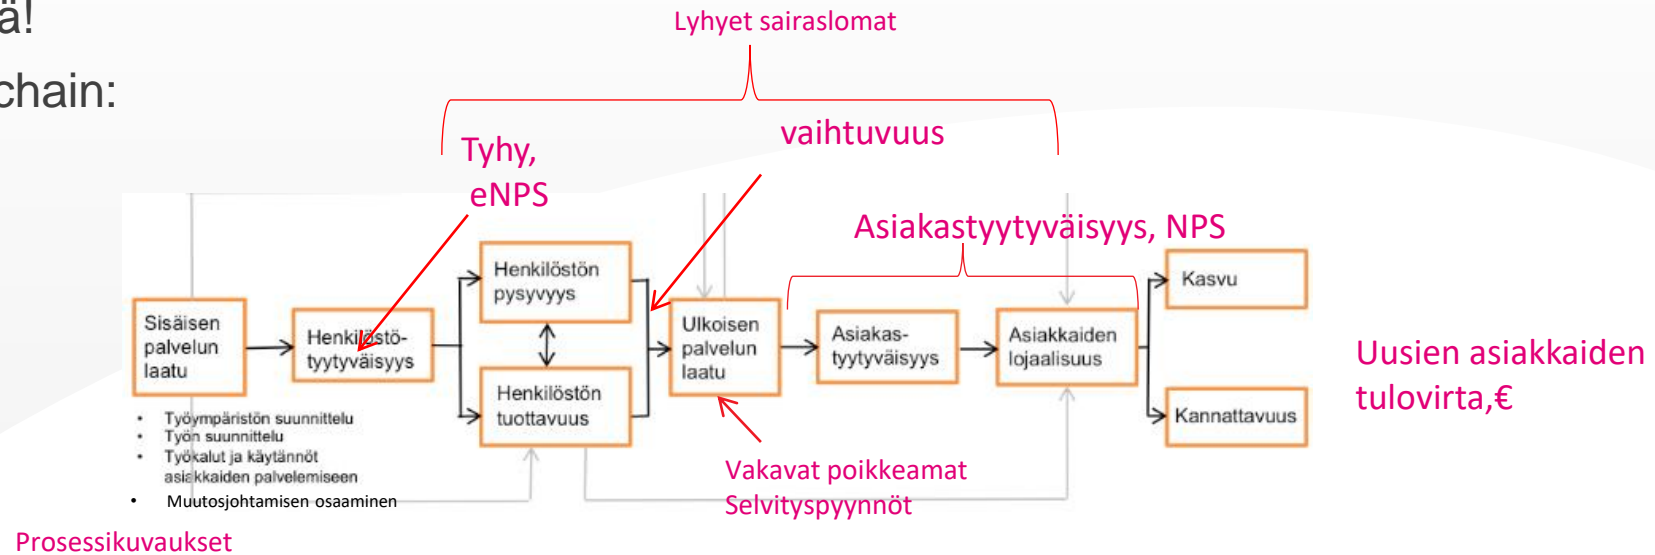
ä!

chain:

Lyhyet sairaslomat

Tyhy, eNPS

vaihtuvuus

Asiakastyytyväisyys, NPS

Sisäisen palvelun laatu

Henkilöstö-tyytyväisyys

Henkilöstön pysyvyys

Henkilöstön tuottavuus

Ulkoisen palvelun laatu

Asiakas-tyytyväisyys

Asiakkaiden lojaalisuus

Kasvu

Kannattavuus

Uusien asiakkaiden tulovirta,€

- Työympäristön suunnittelu
- Työn suunnittelu
- Työkalut ja käytännöt asiakkaiden palvelemiseen
- Muutosjohtamisen osaaminen

Vakavat poikkeamat
Selvityspyynnöt

Prosessikuvaukset